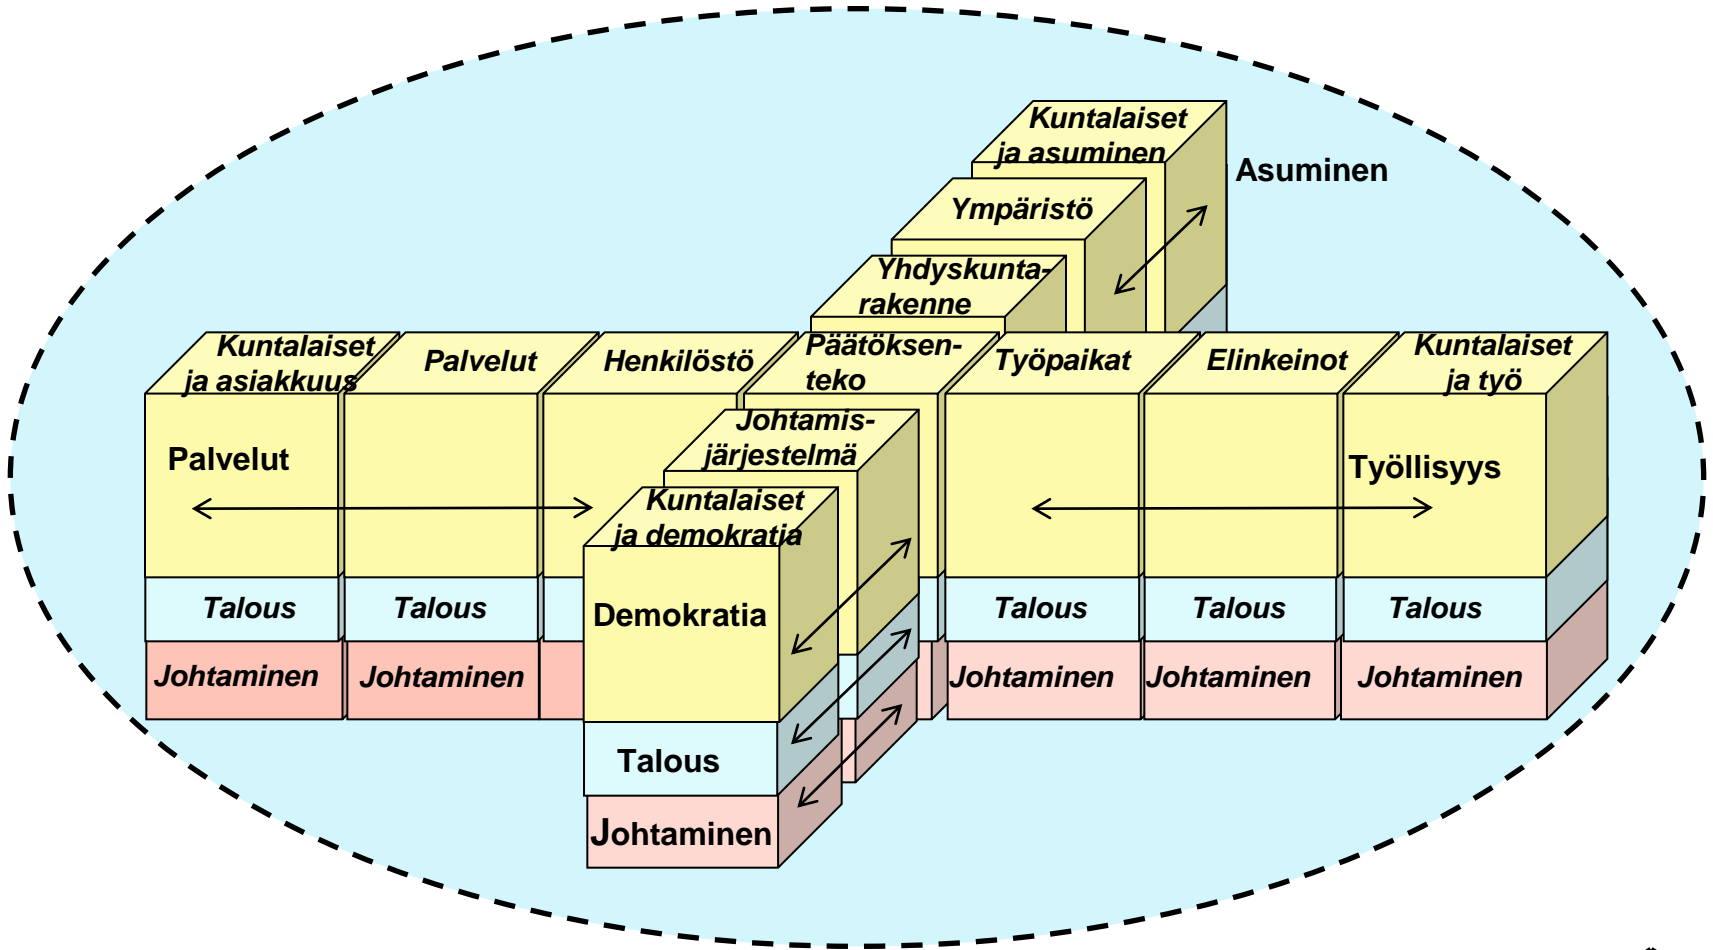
Kuntalaiset ja asuminen

Asuminen

Ympäristö

Yhdyskuntarakenne

Kuntalaiset ja asiakkuus

Palvelut

Henkilöstö

Päätöksenteko

Työpaikat

Elinkeinot

Kuntalaiset ja työ

Palvelut

Johtamisjärjestelmä

Kuntalaiset ja demokratia

Työllisyys

Demokratia

Talous

Talous

Talous

Talous

Talous

Johtaminen

Johtaminen

Johtaminen

Johtaminen

Johtaminen

Talous

Johtaminen